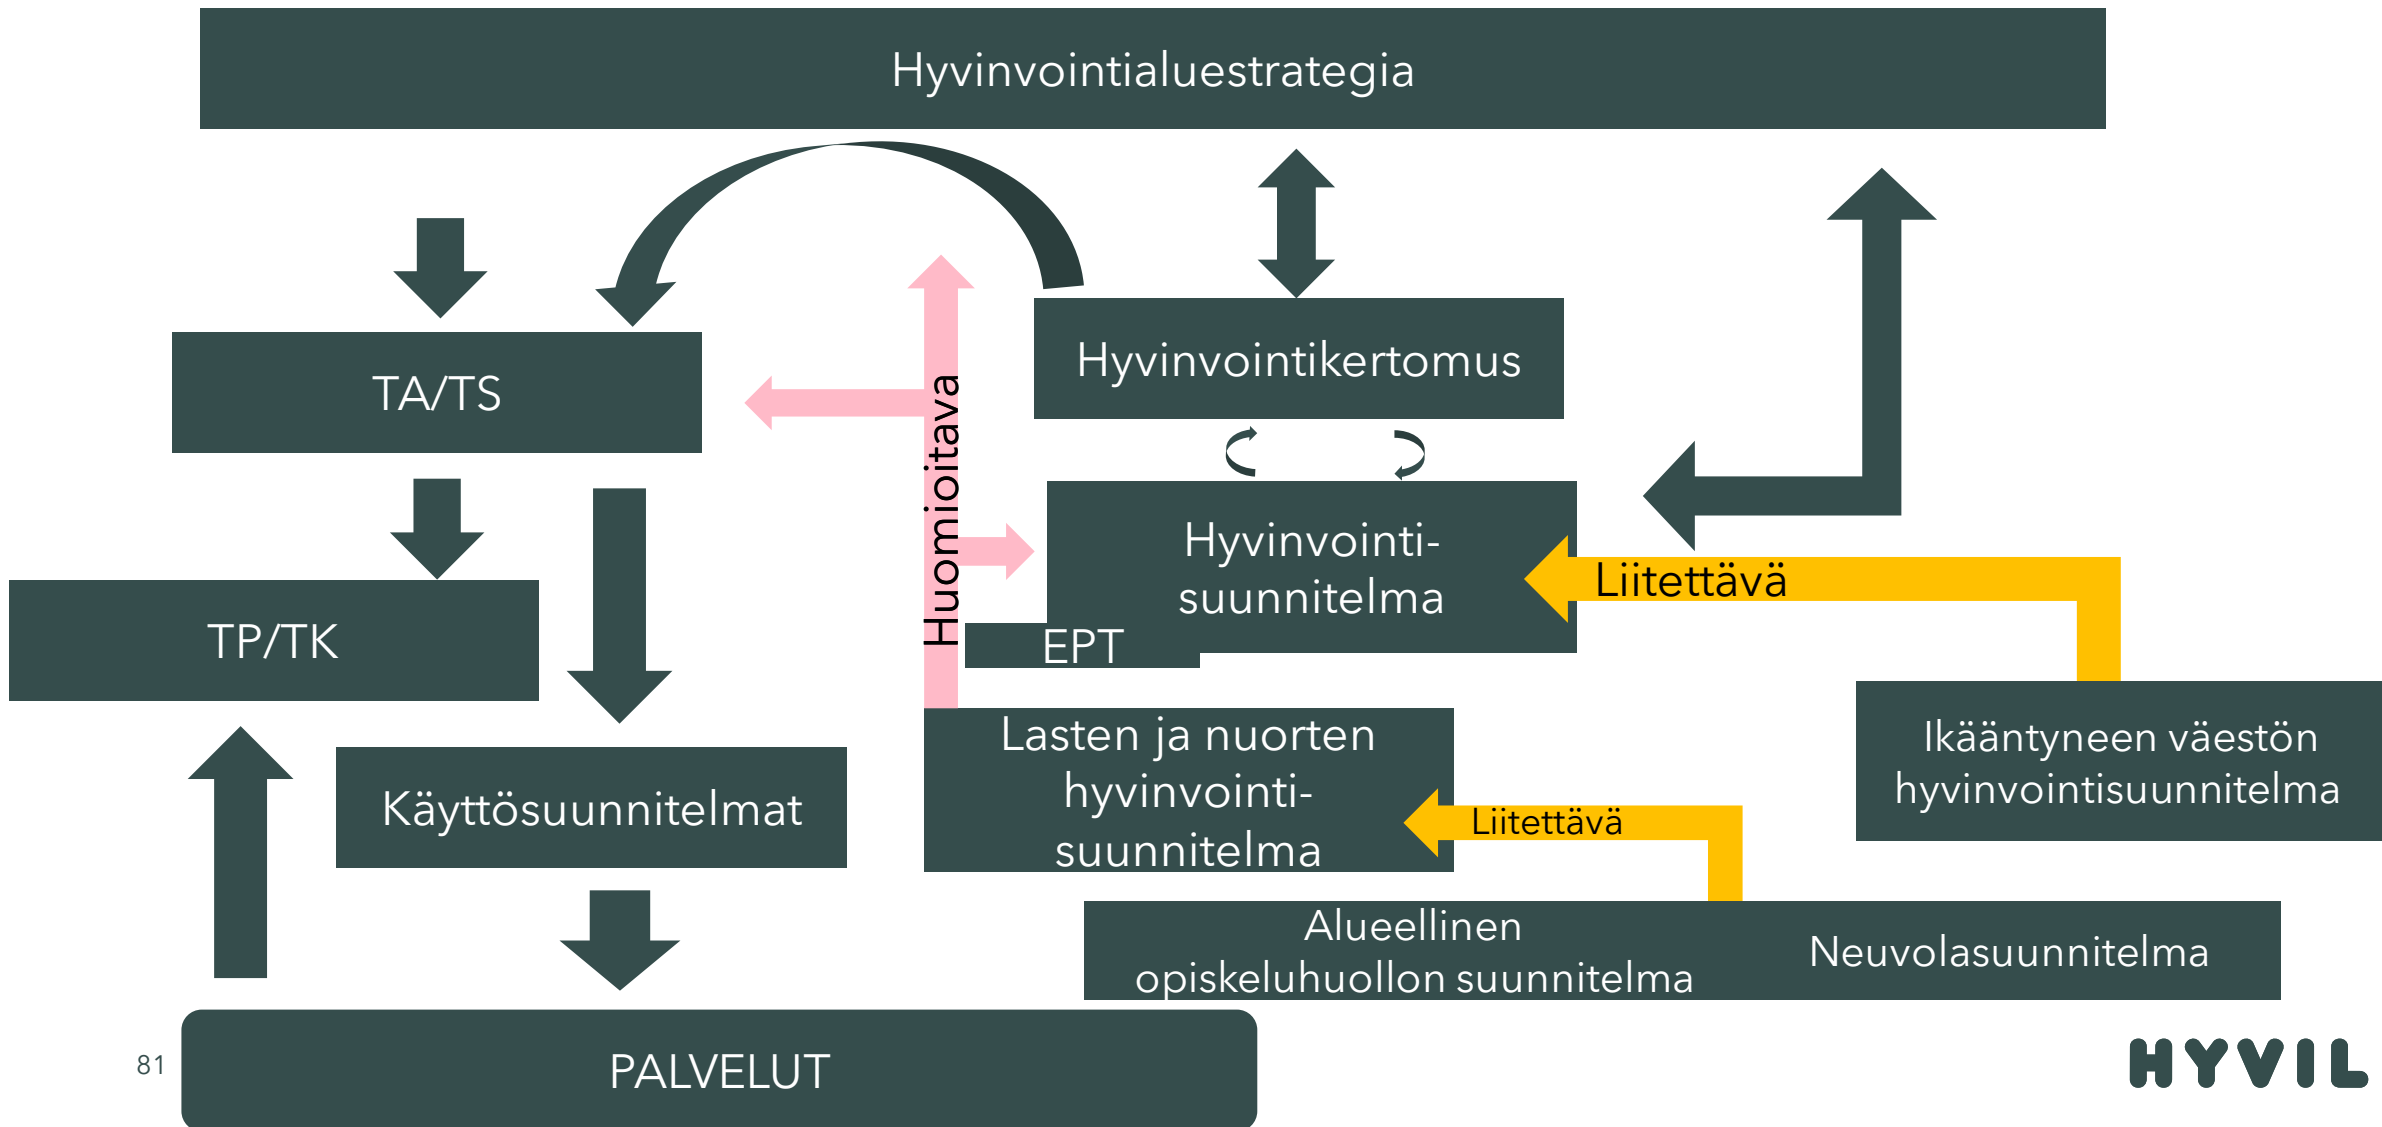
Hyvinvointialuestrategia

TA/TS

Hyvinvointikertomus

Huomioitava

TP/TK

Hyvinvointisuunnitelma

Liitettävä

EPT

Lasten ja nuorten hyvinvointisuunnitelma

Ikääntyneen väestön hyvinvointisuunnitelma

Käyttösuunnitelmat

Liitettävä

Alueellinen opiskeluhuollon suunnitelma

Neuvolasuunnitelma

81

PALVELUT

HYVIL